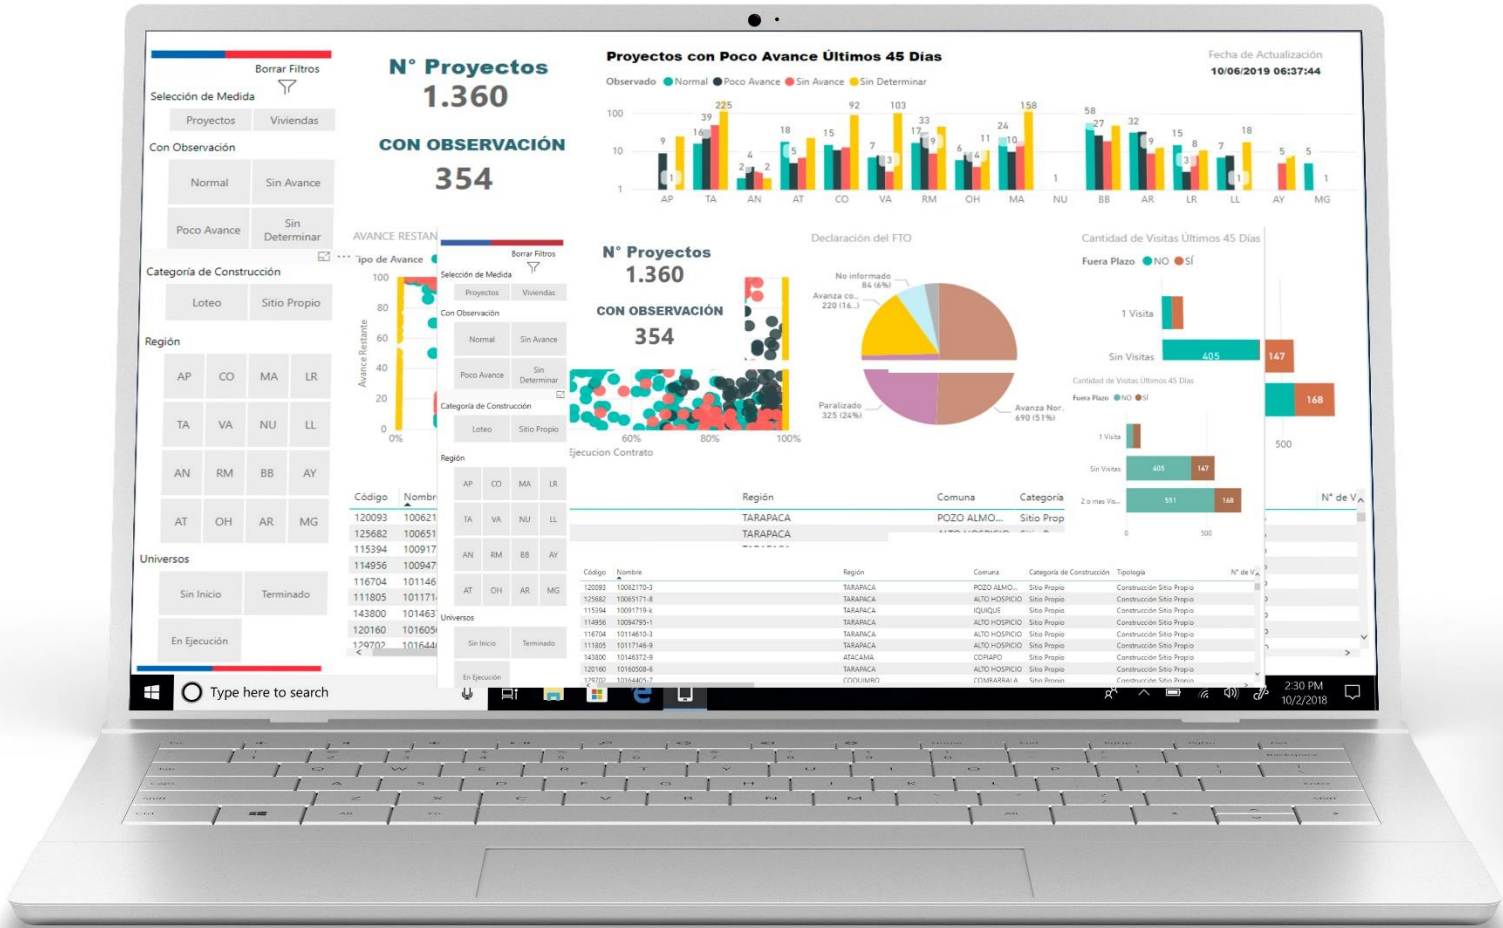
Borrar Filtros

Selección de Medida

Proyectos | Viviendas

Con Observación

Normal | Sin Avance

Poco Avance | Sin Determinar

Categoría de Construcción

Loteo | Sitio Propio

Región

AP | CO | MA | LR
TA | VA | NU | LL
AN | RM | BB | AY
AT | OH | AR | MG

Universos

Sin Inicio | Terminado
En Ejecución

N° Proyectos
1.360

CON OBSERVACIÓN
354

Proyectos con Poco Avance Últimos 45 Días

Observado ● Normal ● Poco Avance ● Sin Avance ● Sin Determinar

100
10
1

AP TA AN AT CO VA RM OH MA NU BB AR LR LL AY MG

Fecha de Actualización
10/06/2019 06:37:44

AVANCE RESTAN
Tipo de Avance
Avance Restante
100 80 60 40 20 0
0%

Borrar Filtros
Selección de Medida
Proyectos Viviendas
Con Observación
Normal Sin Avance
Poco Avance Sin Determinar
Categoría de Construcción
Loteo Sitio Propio
Región
AP CO MA LR
TA VA NU LL
AN RM BB AY
AT OH AR MG
Universos
Sin Inicio Terminado
En Ejecución

N° Proyectos
1.360
CON OBSERVACIÓN
354

60% 80% 100%
Ejecucion Contrato

Declaración del FTO
No informado 84 (6%)
Avanza co... 220 (16...)
Paralizado 325 (24%)
Avanza Nor. 690 (51%)

Cantidad de Visitas Últimos 45 Días
Fuera Plazo ● NO ● SÍ
1 Visita
Sin Visitas 405 147
168
500

Cantidad de Visitas Últimos 45 Días
Fuera Plazo ● NO ● SÍ
1 Visita
Sin Visitas 405 147
2 o mas Vis... 551 168
0 500

Código | Nombr
120093 | 100621
125682 | 100651
115394 | 100917
114956 | 100947
116704 | 101146
111805 | 101171
143800 | 101463
120160 | 101605
129702 | 101644

Región | Comuna | Categoría | N° de V
TARAPACA | POZO ALMO... | Sitio Prop
TARAPACA

| Código | Nombre | Región | Comuna | Categoría de Construcción | Tipología |
|---|---|---|---|---|---|
| 120093 | 10062170-3 | TARAPACA | POZO ALMO... | Sitio Propio | Construcción Sitio Propio |
| 125682 | 10065171-8 | TARAPACA | ALTO HOSPICIO | Sitio Propio | Construcción Sitio Propio |
| 115394 | 10091719-k | TARAPACA | IQUIQUE | Sitio Propio | Construcción Sitio Propio |
| 114956 | 10094795-1 | TARAPACA | ALTO HOSPICIO | Sitio Propio | Construcción Sitio Propio |
| 116704 | 10114610-3 | TARAPACA | ALTO HOSPICIO | Sitio Propio | Construcción Sitio Propio |
| 111805 | 10117146-9 | TARAPACA | ALTO HOSPICIO | Sitio Propio | Construcción Sitio Propio |
| 143800 | 10146372-9 | ATACAMA | COPIAPO | Sitio Propio | Construcción Sitio Propio |
| 120160 | 10160508-6 | TARAPACA | ALTO HOSPICIO | Sitio Propio | Construcción Sitio Propio |
| 129702 | 10164405-7 | COQUIMBO | COMBARBALA | Sitio Propio | Construcción Sitio Propio |

Type here to search
2:30 PM
10/2/2018